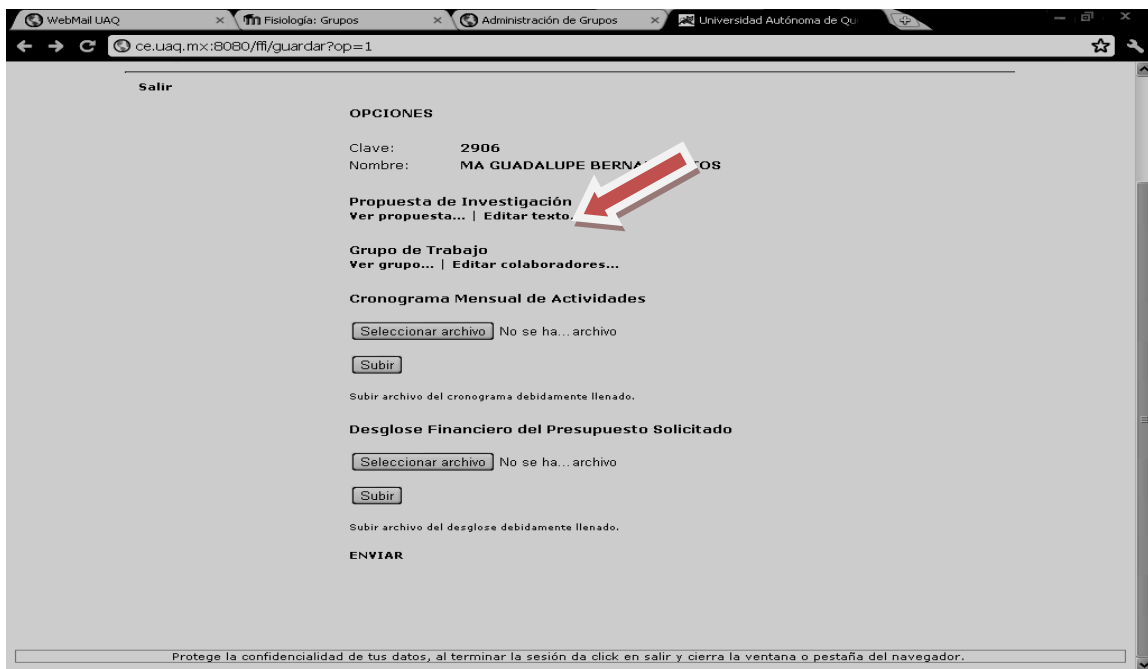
WebMail UAQ
Fisiología: Grupos
Administración de Grupos
Universidad Autónoma de Qu

ce.uaq.mx:8080/ffl/guardar?op=1

Salir

OPCIONES

Clave: 2906
Nombre: MA GUADALUPE BERNA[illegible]OS

Propuesta de Investigación
Ver propuesta... | Editar texto...

Grupo de Trabajo
Ver grupo... | Editar colaboradores...

Cronograma Mensual de Actividades

Seleccionar archivo No se ha... archivo

Subir

Subir archivo del cronograma debidamente llenado.

Desglose Financiero del Presupuesto Solicitado

Seleccionar archivo No se ha... archivo

Subir

Subir archivo del desglose debidamente llenado.

ENVIAR

Protege la confidencialidad de tus datos, al terminar la sesión da click en salir y cierra la ventana o pestaña del navegador.